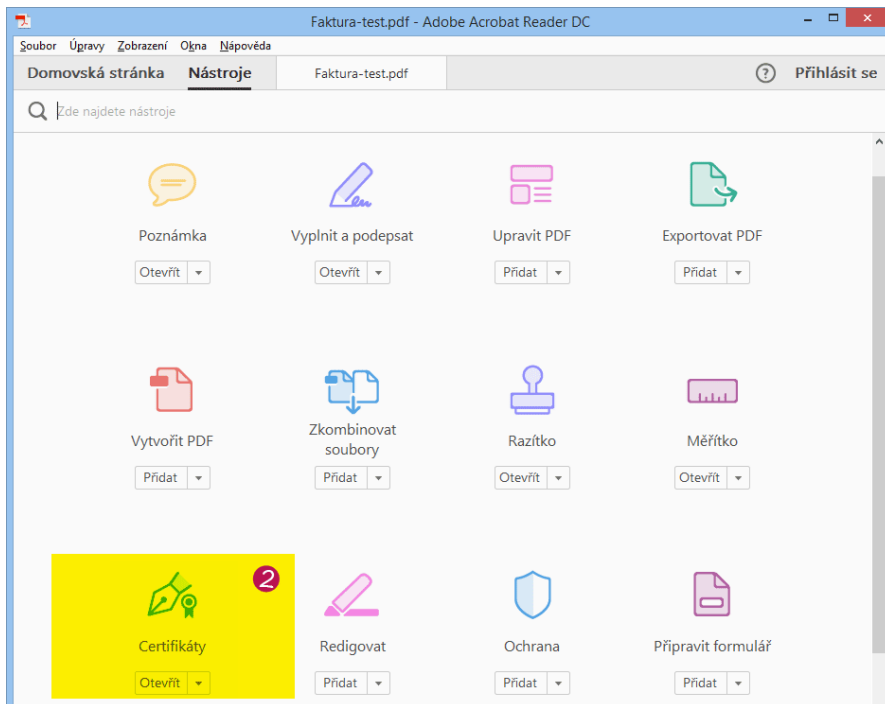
Faktura-test.pdf - Adobe Acrobat Reader DC

Soubor Úpravy Zobrazení Okna Nápověda

Domovská stránka Nástroje Faktura-test.pdf ? Přihlásit se

Zde najdete nástroje

Poznámka
Otevřít

Vyplnit a podepsat
Otevřít

Upravit PDF
Přidat

Exportovat PDF
Přidat

Vytvořit PDF
Přidat

Zkombinovat soubory
Přidat

Razítko
Otevřít

Měřítko
Otevřít

2

Certifikáty
Otevřít

Redigovat
Přidat

Ochrana
Přidat

Připravit formulář
Přidat